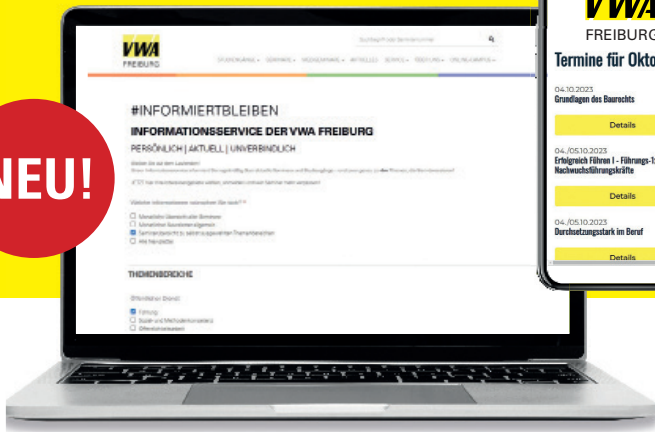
NEU!

VWA
FREIBURG

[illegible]

#INFORMIERTBLEIBEN

INFORMATIONSSERVICE DER VWA FREIBURG

PERSÖNLICH | AKTUELL | UNVERBINDLICH

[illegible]

THEMENBEREICHE

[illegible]

VWA
FREIBURG

Termine für Okto

04.10.2023
Grundlagen des Baurechts

Details

04./05.10.2023
Erfolgreich Führen I - Führungs-1x1 für Nachwuchsführungskräfte

Details

04./05.10.2023
Durchsetzungsstark im Beruf

Details